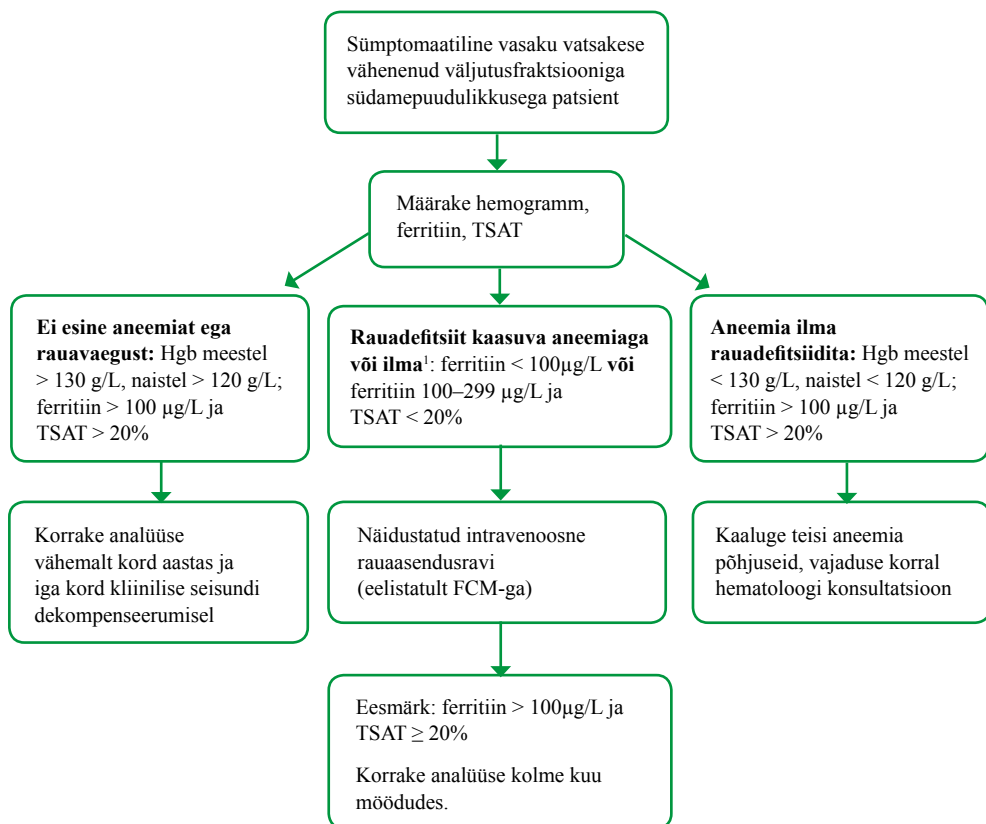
Sümptomaatiline vasaku vatsakese vähenenud väljutusfraktsiooniga südamepuudulikkusega patsient

Määrake hemogramm, ferritiin, TSAT

**Ei esine aneemiat ega rauavaegust:** Hgb meestel > 130 g/L, naistel > 120 g/L; ferritiin > 100 µg/L ja TSAT > 20%

**Rauadefitsiit kaasuva aneemiaga või ilma**$^1$: ferritiin < 100µg/L **või** ferritiin 100–299 µg/L ja TSAT < 20%

**Aneemia ilma rauadefitsiidita:** Hgb meestel < 130 g/L, naistel < 120 g/L; ferritiin > 100 µg/L ja TSAT > 20%

Korrake analüüse vähemalt kord aastas ja iga kord kliinilise seisundi dekompenseerumisel

Näidustatud intravenoosne rauaasendusravi (eelistatult FCM-ga)

Kaaluge teisi aneemia põhjuseid, vajaduse korral hematoloogi konsultatsioon

Eesmärk: ferritiin > 100µg/L ja TSAT ≥ 20%

Korrake analüüse kolme kuu möödudes.